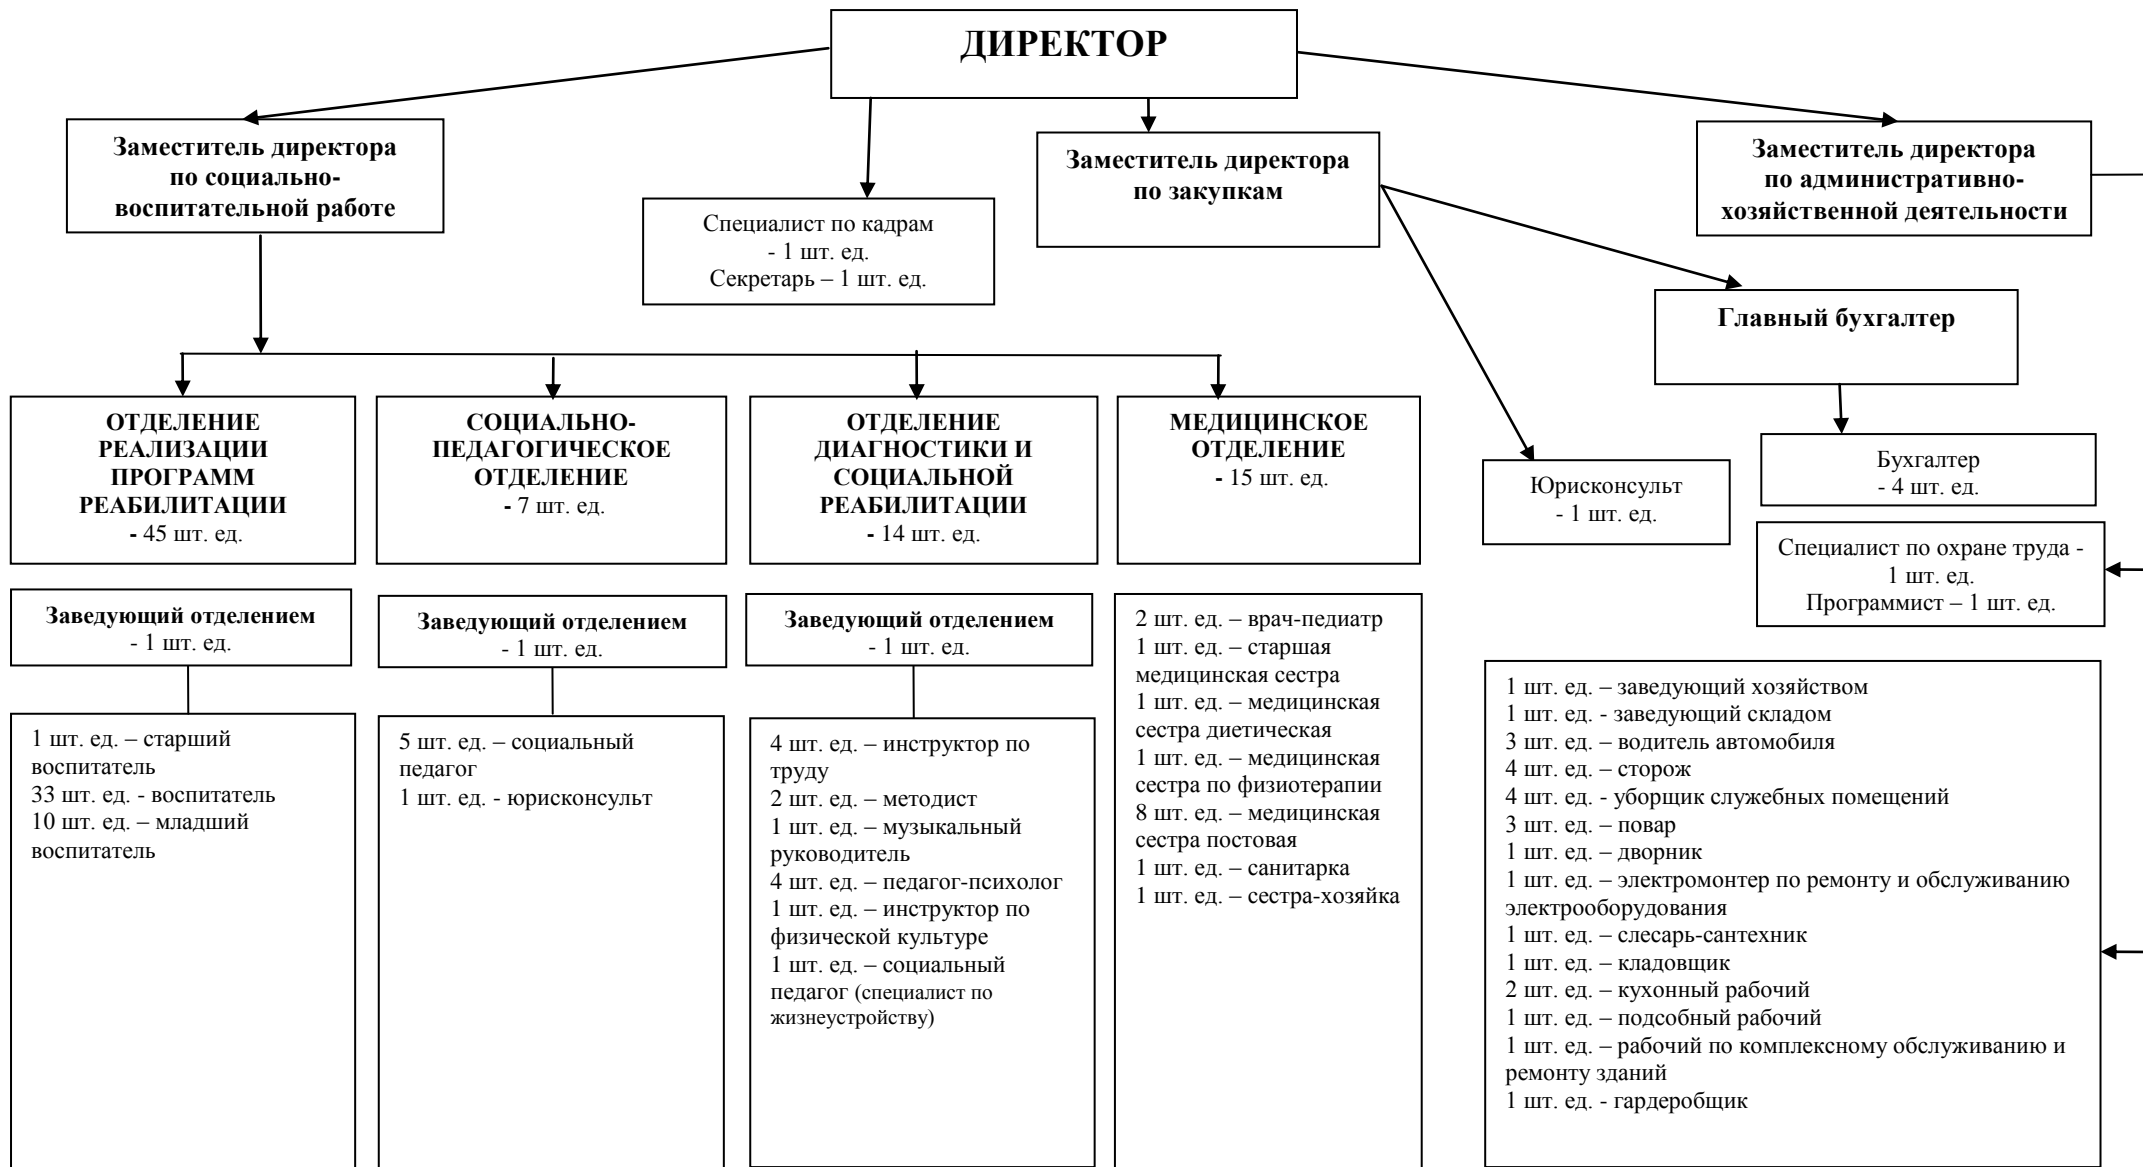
ДИРЕКТОР

Заместитель директора по социально-воспитательной работе

Специалист по кадрам - 1 шт. ед.
Секретарь – 1 шт. ед.

Заместитель директора по закупкам

Заместитель директора по административно-хозяйственной деятельности

Главный бухгалтер

ОТДЕЛЕНИЕ РЕАЛИЗАЦИИ ПРОГРАММ РЕАБИЛИТАЦИИ - 45 шт. ед.

СОЦИАЛЬНО-ПЕДАГОГИЧЕСКОЕ ОТДЕЛЕНИЕ - 7 шт. ед.

ОТДЕЛЕНИЕ ДИАГНОСТИКИ И СОЦИАЛЬНОЙ РЕАБИЛИТАЦИИ - 14 шт. ед.

МЕДИЦИНСКОЕ ОТДЕЛЕНИЕ - 15 шт. ед.

Юрисконсульт - 1 шт. ед.

Бухгалтер - 4 шт. ед.

Специалист по охране труда - 1 шт. ед.
Программист – 1 шт. ед.

Заведующий отделением - 1 шт. ед.

Заведующий отделением - 1 шт. ед.

Заведующий отделением - 1 шт. ед.

2 шт. ед. – врач-педиатр
1 шт. ед. – старшая медицинская сестра
1 шт. ед. – медицинская сестра диетическая
1 шт. ед. – медицинская сестра по физиотерапии
8 шт. ед. – медицинская сестра постовая
1 шт. ед. – санитарка
1 шт. ед. – сестра-хозяйка

1 шт. ед. – старший воспитатель
33 шт. ед. - воспитатель
10 шт. ед. – младший воспитатель

5 шт. ед. – социальный педагог
1 шт. ед. - юрисконсульт

4 шт. ед. – инструктор по труду
2 шт. ед. – методист
1 шт. ед. – музыкальный руководитель
4 шт. ед. – педагог-психолог
1 шт. ед. – инструктор по физической культуре
1 шт. ед. – социальный педагог (специалист по жизнеустройству)

1 шт. ед. – заведующий хозяйством
1 шт. ед. - заведующий складом
3 шт. ед. – водитель автомобиля
4 шт. ед. – сторож
4 шт. ед. - уборщик служебных помещений
3 шт. ед. – повар
1 шт. ед. – дворник
1 шт. ед. – электромонтер по ремонту и обслуживанию электрооборудования
1 шт. ед. – слесарь-сантехник
1 шт. ед. – кладовщик
2 шт. ед. – кухонный рабочий
1 шт. ед. – подсобный рабочий
1 шт. ед. – рабочий по комплексному обслуживанию и ремонту зданий
1 шт. ед. - гардеробщик